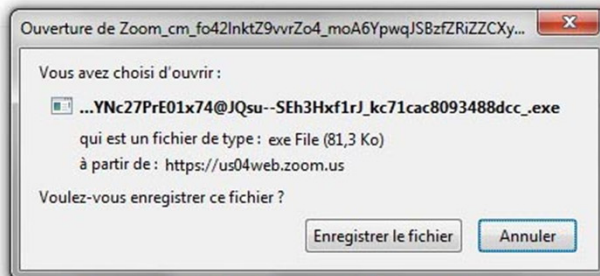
Ouverture de Zoom_cm_fo42lnktZ9vvrZo4_moA6YpwqJSBzfZRiZZCXy...

Vous avez choisi d'ouvrir :

...YNc27PrE01x74@JQsu--SEh3Hxf1rJ_kc71cac8093488dcc_.exe

qui est un fichier de type : exe File (81,3 Ko)

à partir de : https://us04web.zoom.us

Voulez-vous enregistrer ce fichier ?

Enregistrer le fichier

Annuler